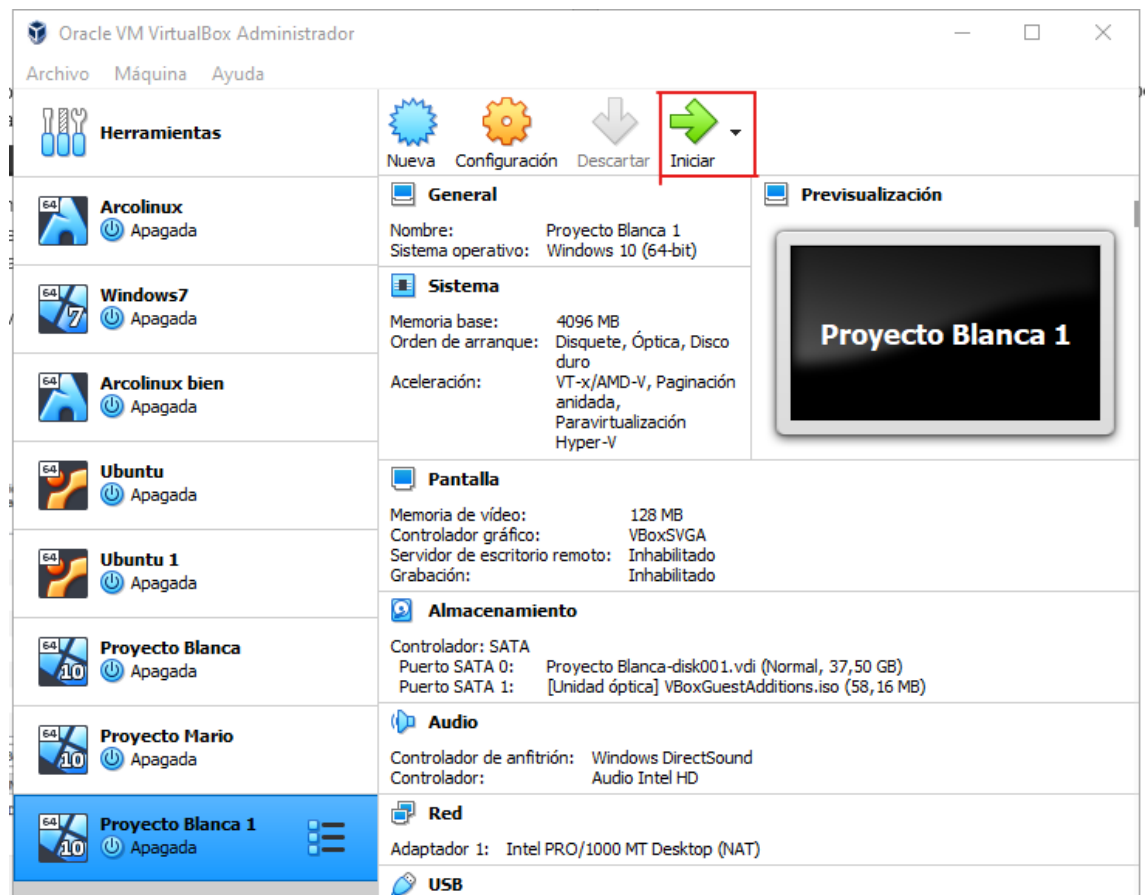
Oracle VM VirtualBox Administrador

Archivo Máquina Ayuda

Herramientas

Nueva Configuración Descartar Iniciar

64 Arcolinux
Apagada

64 7 Windows7
Apagada

64 Arcolinux bien
Apagada

64 Ubuntu
Apagada

64 Ubuntu 1
Apagada

64 10 Proyecto Blanca
Apagada

64 10 Proyecto Mario
Apagada

64 10 Proyecto Blanca 1
Apagada

General

Nombre: Proyecto Blanca 1
Sistema operativo: Windows 10 (64-bit)

Sistema

Memoria base: 4096 MB
Orden de arranque: Disquete, Óptica, Disco duro
Aceleración: VT-x/AMD-V, Paginación anidada, Paravirtualización Hyper-V

Previsualización

Proyecto Blanca 1

Pantalla

Memoria de vídeo: 128 MB
Controlador gráfico: VBoxSVGA
Servidor de escritorio remoto: Inhabilitado
Grabación: Inhabilitado

Almacenamiento

Controlador: SATA
Puerto SATA 0: Proyecto Blanca-disk001.vdi (Normal, 37,50 GB)
Puerto SATA 1: [Unidad óptica] VBoxGuestAdditions.iso (58,16 MB)

Audio

Controlador de anfitrión: Windows DirectSound
Controlador: Audio Intel HD

Red

Adaptador 1: Intel PRO/1000 MT Desktop (NAT)

USB